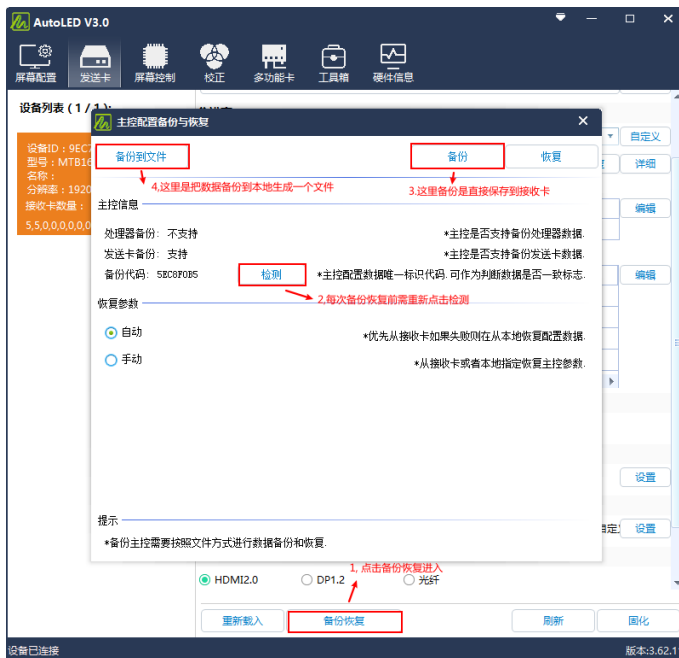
AutoLED V3.0

屏幕配置 发送卡 屏幕控制 校正 多功能卡 工具箱 硬件信息

设备列表（1 / 1）:

设备ID：9EC7
型号：MTB16
名称：
分辨率：1920
接收卡数量：
5,5,0,0,0,0,0,0

主控配置备份与恢复

备份到文件
备份
恢复
4.这里是把数据备份到本地生成一个文件
3.这里备份是直接保存到接收卡

主控信息
处理器备份：不支持
*主控是否支持备份处理器数据.
发送卡备份：支持
*主控是否支持备份发送卡数据.
备份代码：5EC8F0B5
检测
*主控配置数据唯一标识代码. 可作为判断数据是否一致标志.
2.每次备份恢复前需重新点击检测

恢复参数
自动
*优先从接收卡如果失败则在从本地恢复配置数据.
手动
*从接收卡或者本地指定恢复主控参数.

提示
*备份主控需要按照文件方式进行数据备份和恢复.

自定义
详细
编辑
编辑
设置
设置

HDMI2.0 DP1.2 光纤
1, 点击备份恢复进入

重新载入 备份恢复 刷新 固化

设备已连接
版本:3.62.1